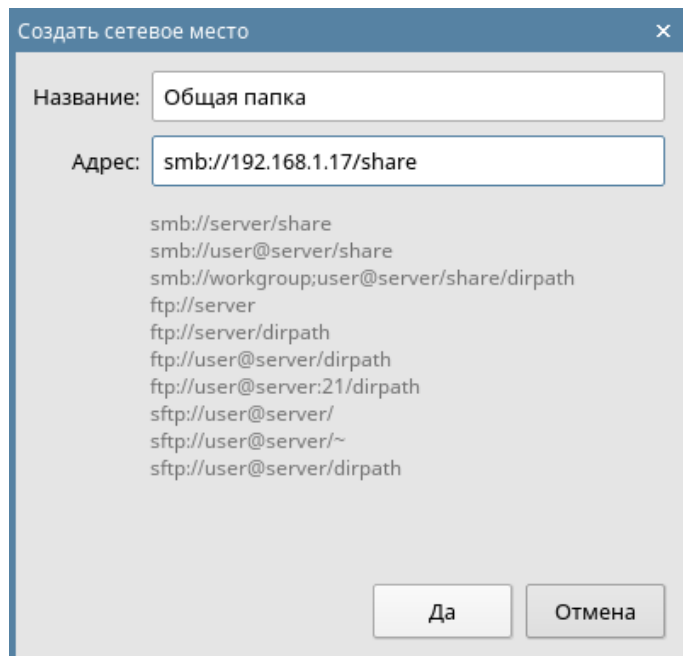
Создать сетевое место ×

Название: Общая папка

Адрес: smb://192.168.1.17/share

smb://server/share
smb://user@server/share
smb://workgroup;user@server/share/dirpath
ftp://server
ftp://server/dirpath
ftp://user@server/dirpath
ftp://user@server:21/dirpath
sftp://user@server/
sftp://user@server/~
sftp://user@server/dirpath

Да
Отмена